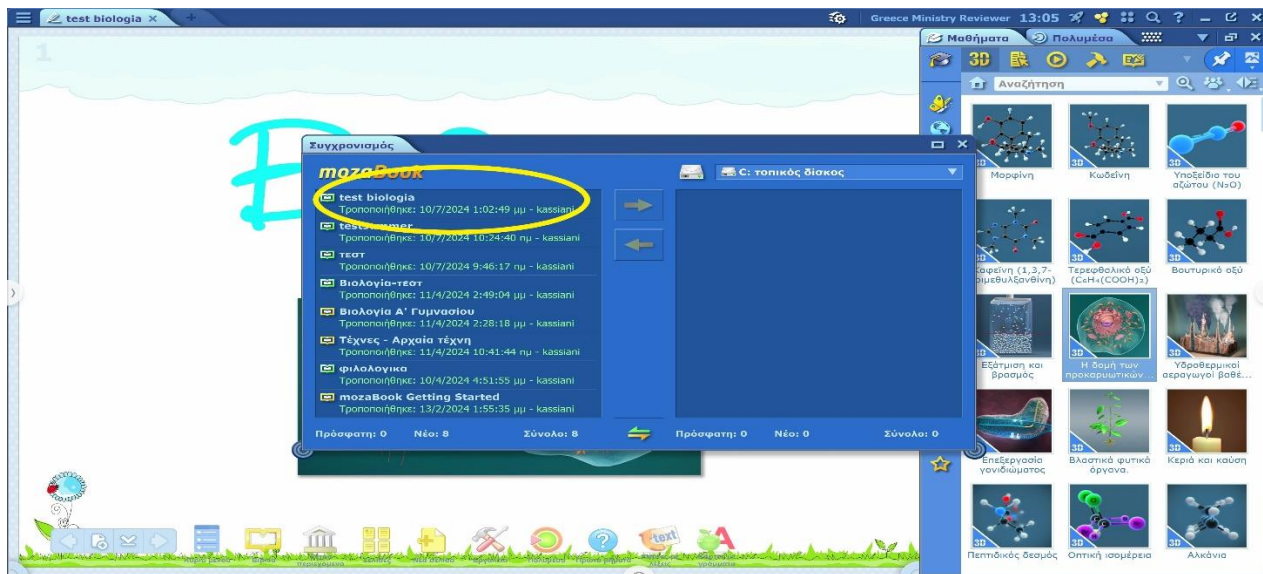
test biologia ×

Greece Ministry Reviewer 13:05

1

Μαθήματα Πολυμέσα

3D

Αναζήτηση

Συγχρονισμός

mozaBook

C: τοπικός δίσκος

test biologia
Τροποποιήθηκε: 10/7/2024 1:02:49 μμ - kassiani

test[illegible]
Τροποποιήθηκε: 10/7/2024 10:24:40 πμ - kassiani

τεστ
Τροποποιήθηκε: 10/7/2024 9:46:17 πμ - kassiani

Βιολογία-τεστ
Τροποποιήθηκε: 11/4/2024 2:49:04 μμ - kassiani

Βιολογία Α' Γυμνασίου
Τροποποιήθηκε: 11/4/2024 2:28:18 μμ - kassiani

Τέχνες - Αρχαία τέχνη
Τροποποιήθηκε: 11/4/2024 10:41:44 πμ - kassiani

φιλολογικα
Τροποποιήθηκε: 10/4/2024 4:51:55 μμ - kassiani

mozaBook Getting Started
Τροποποιήθηκε: 13/2/2024 1:55:35 μμ - kassiani

Πρόσφατη: 0 Νέο: 8 Σύνολο: 8

Πρόσφατη: 0 Νέο: 0 Σύνολο: 0

Μορφίνη
Κωδεΐνη
Υποξείδιο του αζώτου ($N_2O$)
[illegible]αφεΐνη (1,3,7-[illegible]ριμεθυλξανθίνη)
Τερεφθαλικό οξύ ($C_6H_4(COOH)_2$)
Βουτυρικό οξύ
Εξάτμιση και βρασμός
Η δομή των προκαρυωτικών...
Υδροθερμικοί αεραγωγοί βαθέ...
Επεξεργασία γονιδιώματος
Βλαστικά φυτικά όργανα.
Κεριά και καύση
Πεπτιδικός δεσμός
Οπτική ισομέρεια
Αλκάνια

text